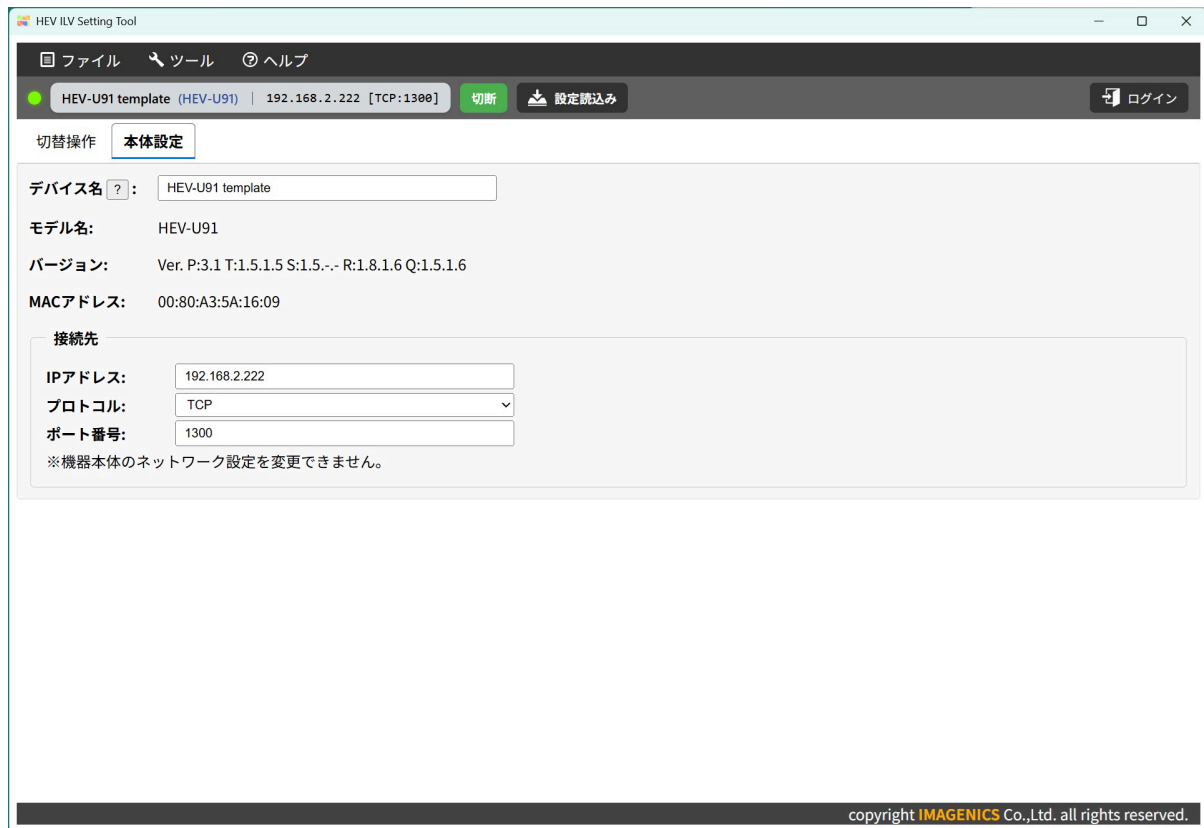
HEV ILV Setting Tool

ファイル ツール ヘルプ

HEV-U91 template (HEV-U91) | 192.168.2.222 [TCP:1300] 切断 設定読込み ログイン

切替操作 本体設定

デバイス名 ? : HEV-U91 template

モデル名: HEV-U91

バージョン: Ver. P:3.1 T:1.5.1.5 S:1.5.-.- R:1.8.1.6 Q:1.5.1.6

MACアドレス: 00:80:A3:5A:16:09

接続先

IPアドレス: 192.168.2.222

プロトコル: TCP

ポート番号: 1300

※機器本体のネットワーク設定を変更できません。

copyright IMAGENICS Co.,Ltd. all rights reserved.